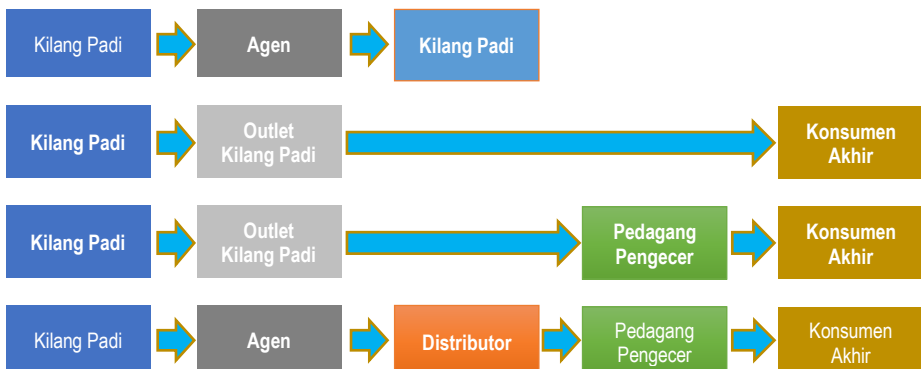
Kilang Padi
Agen
Kilang Padi

Kilang Padi
Outlet Kilang Padi
Konsumen Akhir

Kilang Padi
Outlet Kilang Padi
Pedagang Pengecer
Konsumen Akhir

Kilang Padi
Agen
Distributor
Pedagang Pengecer
Konsumen Akhir